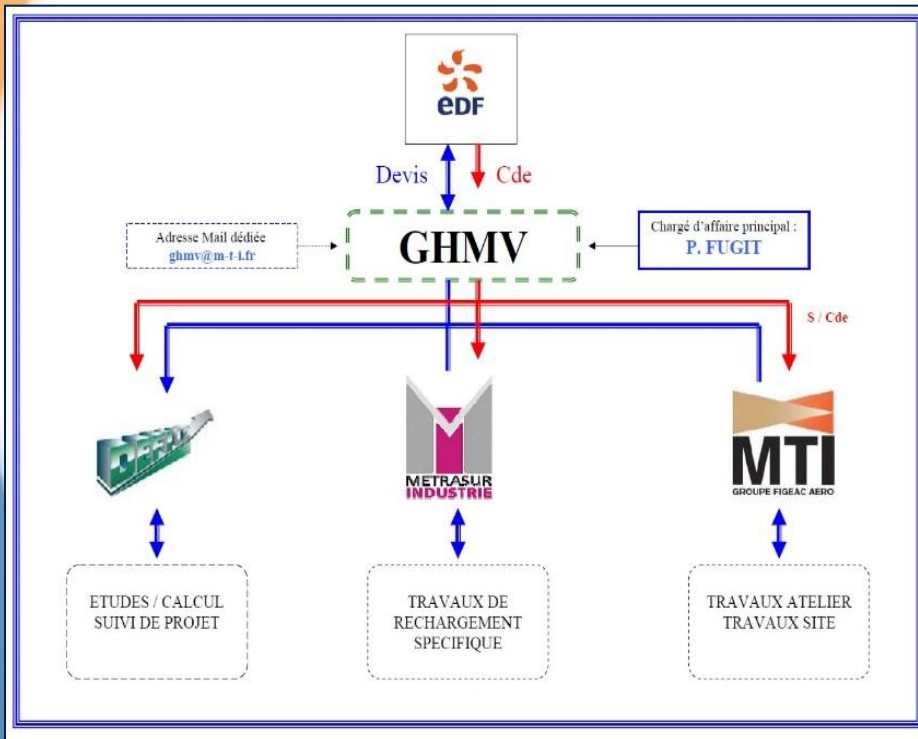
eDF

Devis

Cde

Adresse Mail dédiée
ghmv@m-t-i.fr

GHMV

Chargé d'affaire principal :
P. FUGIT

S / Cde

DEEP

METRASUR
INDUSTRIE

MTI
GROUPE FIGEAC AERO

ETUDES / CALCUL
SUIVI DE PROJET

TRAVAUX DE
RECHARGEMENT
SPECIFIQUE

TRAVAUX ATELIER
TRAVAUX SITE